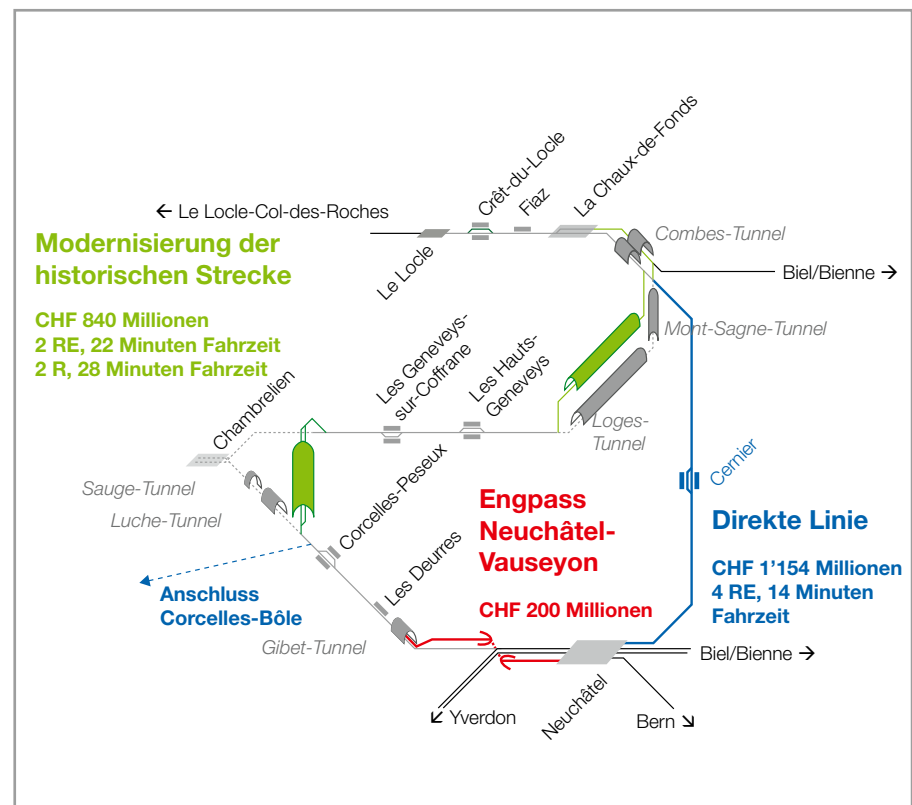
← Le Locle-Col-des-Roches

Crêt-du-Locle

Fiaz

La Chaux-de-Fonds

Le Locle

Combes-Tunnel

Biel/Bienne →

Modernisierung der historischen Strecke

CHF 840 Millionen
2 RE, 22 Minuten Fahrzeit
2 R, 28 Minuten Fahrzeit

Mont-Sagne-Tunnel

Les Geneveys-sur-Coffrane

Les Hauts-Geneveys

Chambrelien

Loges-Tunnel

Cernier

Sauge-Tunnel

Luche-Tunnel

Corcelles-Peseux

Engpass Neuchâtel-Vauseyon

Direkte Linie

CHF 1'154 Millionen
4 RE, 14 Minuten Fahrzeit

Anschluss Corcelles-Bôle

Les Deurres

CHF 200 Millionen

Gibet-Tunnel

Biel/Bienne →

↙ Yverdon

Neuchâtel

Bern ↘